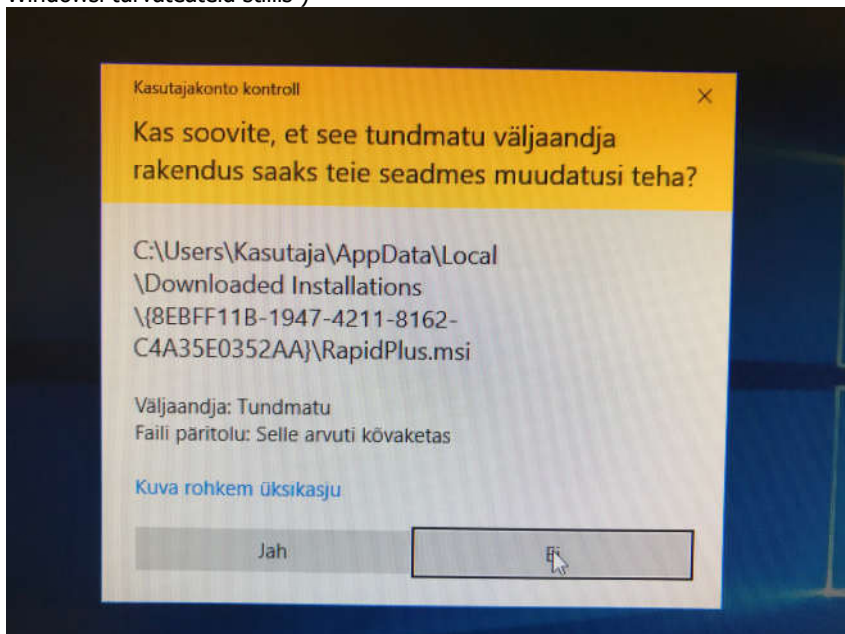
Windowsi turvateatele stiilis")

Kasutajakonto kontroll

Kas soovite, et see tundmatu väljaandja rakendus saaks teie seadmes muudatusi teha?

C:\Users\Kasutaja\AppData\Local\Downloaded Installations\{8EBFF11B-1947-4211-8162-C4A35E0352AA}\RapidPlus.msi

Väljaandja: Tundmatu
Faili päritolu: Selle arvuti kõvaketas

Kuva rohkem üksikasju

Jah

Ei